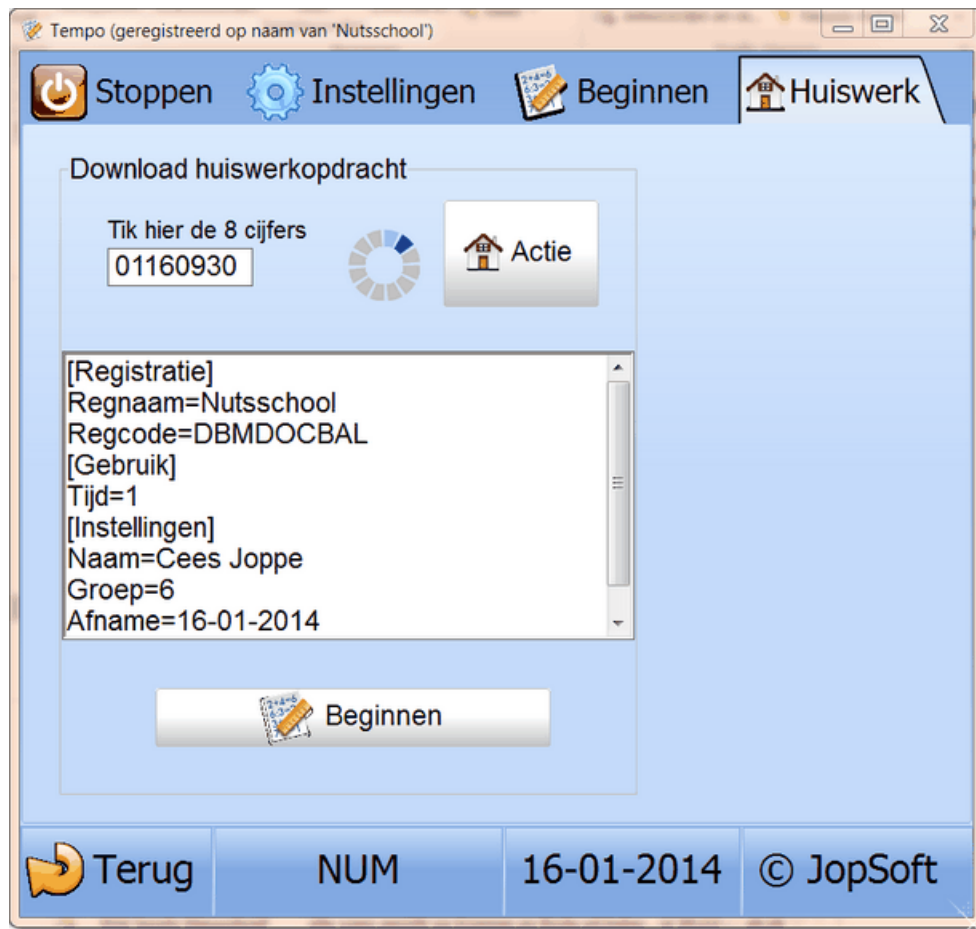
Tempo (geregistreerd op naam van 'Nutsschool')

Stoppen Instellingen Beginnen Huiswerk

Download huiswerkopdracht

Tik hier de 8 cijfers
01160930

Actie

[Registratie]
Regnaam=Nutsschool
Regcode=DBMDOCBAL
[Gebruik]
Tijd=1
[Instellingen]
Naam=Cees Joppe
Groep=6
Afname=16-01-2014

Beginnen

Terug NUM 16-01-2014 © JopSoft